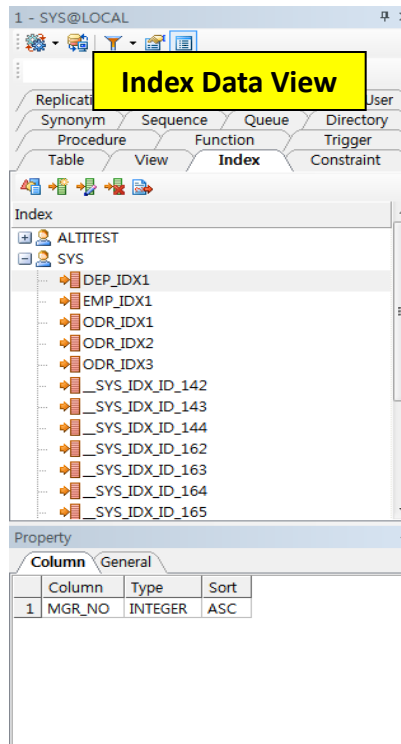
1 - SYS@LOCAL

Index Data View

Replicati

User

Synonym

Sequence

Queue

Directory

Procedure

Function

Trigger

Table

View

Index

Constraint

Index

ALTITEST

SYS

DEP_IDX1

EMP_IDX1

ODR_IDX1

ODR_IDX2

ODR_IDX3

__SYS_IDX_ID_142

__SYS_IDX_ID_143

__SYS_IDX_ID_144

__SYS_IDX_ID_162

__SYS_IDX_ID_163

__SYS_IDX_ID_164

__SYS_IDX_ID_165

Property

Column

General

| | Column | Type | Sort |
|---|---|---|---|
| 1 | MGR_NO | INTEGER | ASC |